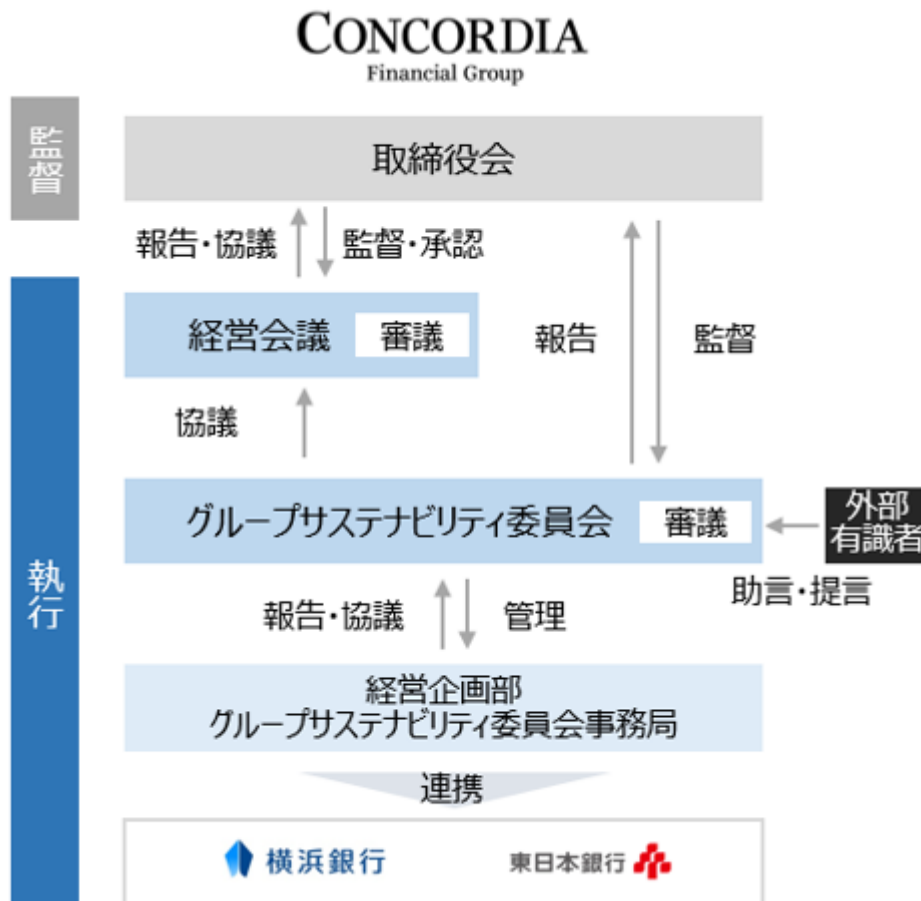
CONCORDIA
Financial Group

監督

取締役会

報告・協議 監督・承認

執行

経営会議 審議

報告 監督

協議

グループサステナビリティ委員会 審議

外部有識者

助言・提言

報告・協議 管理

経営企画部
グループサステナビリティ委員会事務局

連携

横浜銀行 東日本銀行